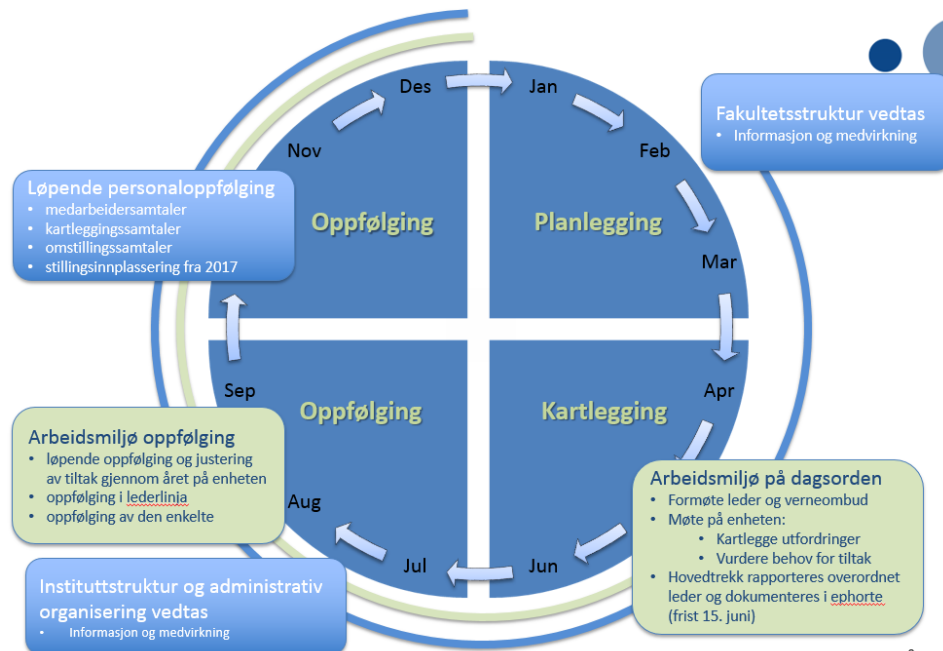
Fakultetsstruktur vedtas
• Informasjon og medvirkning

Løpende personaloppfølging
• medarbeidersamtaler
• kartleggingssamtaler
• omstillingssamtaler
• stillingsinnplassering fra 2017

Des
Jan
Nov
Feb
Oppfølging
Planlegging
Mar
Apr
Sep
Oppfølging
Kartlegging
Aug
Jul
Jun

Arbeidsmiljø oppfølging
• løpende oppfølging og justering av tiltak gjennom året på enheten
• oppfølging i lederlinja
• oppfølging av den enkelte

Arbeidsmiljø på dagsorden
• Formøte leder og verneombud
• Møte på enheten:
  • Kartlegge utfordringer
  • Vurdere behov for tiltak
• Hovedtrekk rapporteres overordnet leder og dokumenteres i ephorte (frist 15. juni)

Instituttstruktur og administrativ organisering vedtas
• Informasjon og medvirkning